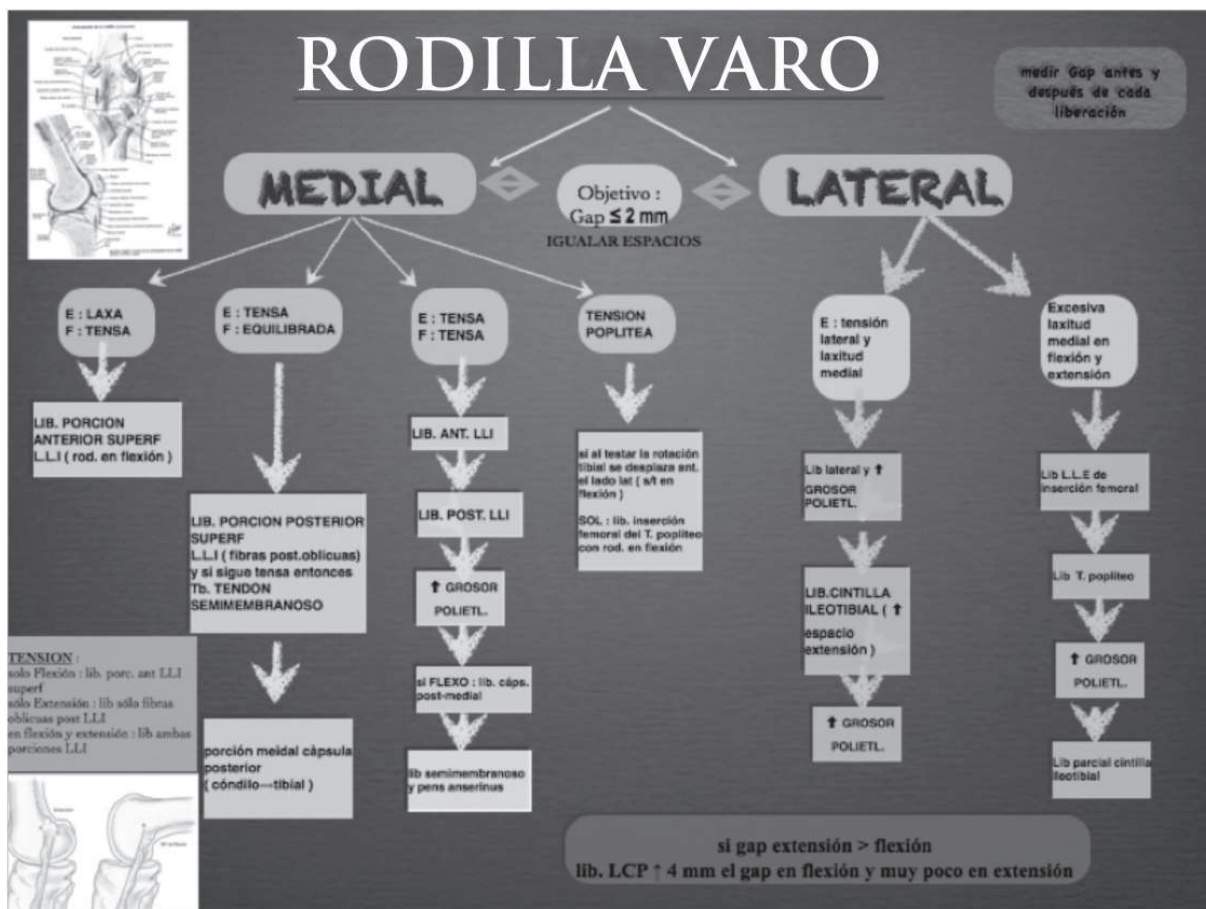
RODILLA VARO

medir Gap antes y después de cada liberación

MEDIAL

Objetivo : Gap $\leq$ 2 mm
IGUALAR ESPACIOS

LATERAL

E : LAXA
F : TENSA

LIB. PORCION ANTERIOR SUPERF L.L.I ( rod. en flexión )

E : TENSA
F : EQUILIBRADA

LIB. PORCION POSTERIOR SUPERF L.L.I ( fibras post.oblicuas) y si sigue tensa entonces Tb. TENDON SEMIMEMBRANOSO

porción meidal càpsula posterior ( cóndilo→tibial )

E : TENSA
F : TENSA

LIB. ANT. LLI

LIB. POST. LLI

↑ GROSOR POLIETL.

si FLEXO : lib. cáps. post-medial

lib semimembranoso y pens anserinus

TENSION POPLITEA

si al testar la rotación tibial se desplaza ant. el lado lat ( s/t en flexión )

SOL : lib. inserción femoral del T. popliteo con rod. en flexión

E : tensión lateral y laxitud medial

Lib lateral y ↑ GROSOR POLIETL.

LIB.CINTILLA ILEOTIBIAL ( ↑ espacio extensión )

↑ GROSOR POLIETL.

Excesiva laxitud medial en flexión y extensión

Lib L.L.E de inserción femoral

Lib T. popliteo

↑ GROSOR POLIETL.

Lib parcial cintilla ileotibial

TENSION :
solo Flexión : lib. porc. ant LLI superf
sólo Extensión : lib sólo fibras oblicuas post LLI
en flexión y extensión : lib ambas porciones LLI

si gap extensión > flexión
lib. LCP ↑ 4 mm el gap en flexión y muy poco en extensión